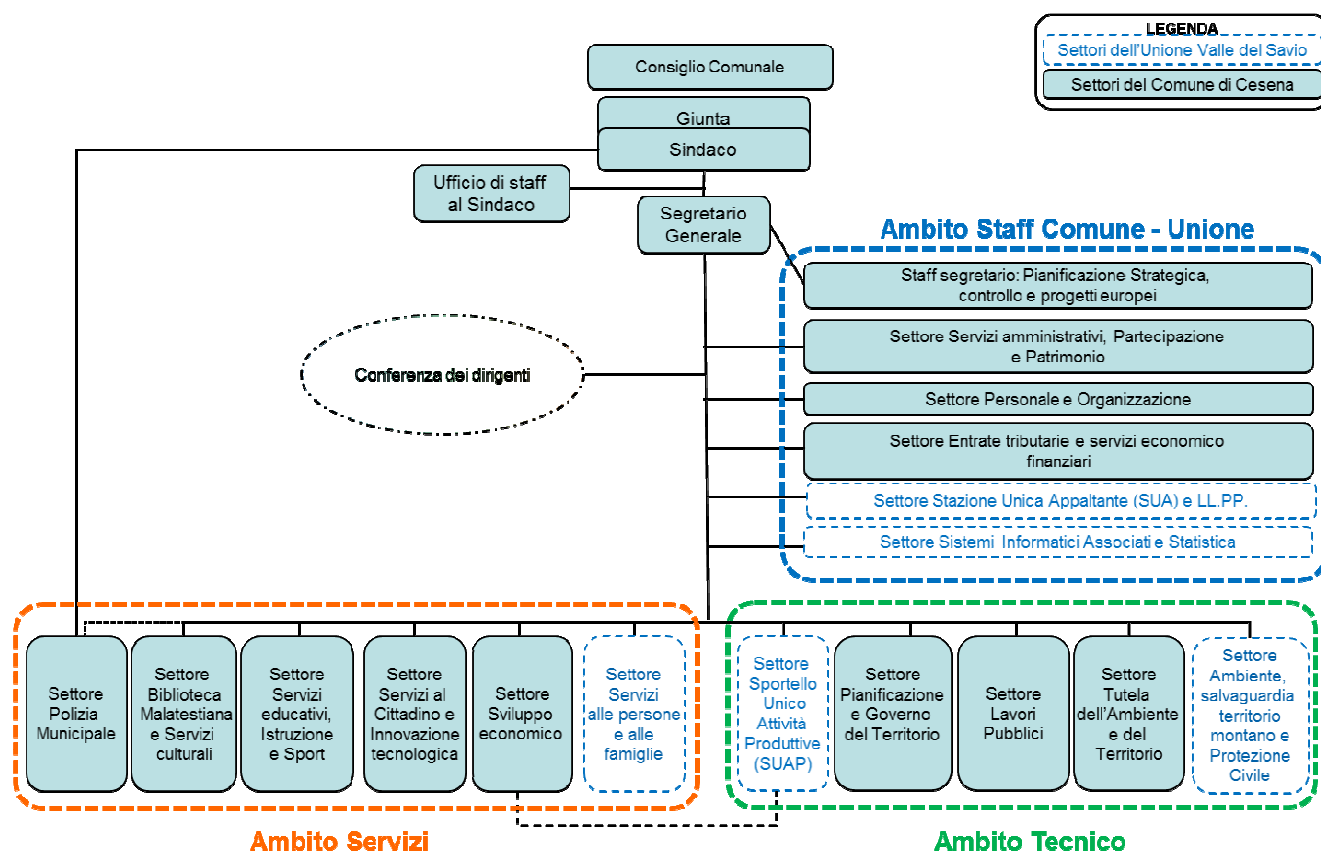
LEGENDA
Settori dell'Unione Valle del Savio
Settori del Comune di Cesena

Consiglio Comunale

Giunta

Sindaco

Ufficio di staff al Sindaco

Segretario Generale

Ambito Staff Comune - Unione

Staff segretario: Pianificazione Strategica, controllo e progetti europei

Settore Servizi amministrativi, Partecipazione e Patrimonio

Conferenza dei dirigenti

Settore Personale e Organizzazione

Settore Entrate tributarie e servizi economico finanziari

Settore Stazione Unica Appaltante (SUA) e LL.PP.

Settore Sistemi Informatici Associati e Statistica

Settore Polizia Municipale

Settore Biblioteca Malatestiana e Servizi culturali

Settore Servizi educativi, Istruzione e Sport

Settore Servizi al Cittadino e Innovazione tecnologica

Settore Sviluppo economico

Settore Servizi alle persone e alle famiglie

Settore Sportello Unico Attività Produttive (SUAP)

Settore Pianificazione e Governo del Territorio

Settore Lavori Pubblici

Settore Tutela dell'Ambiente e del Territorio

Settore Ambiente, salvaguardia territorio montano e Protezione Civile

Ambito Servizi

Ambito Tecnico